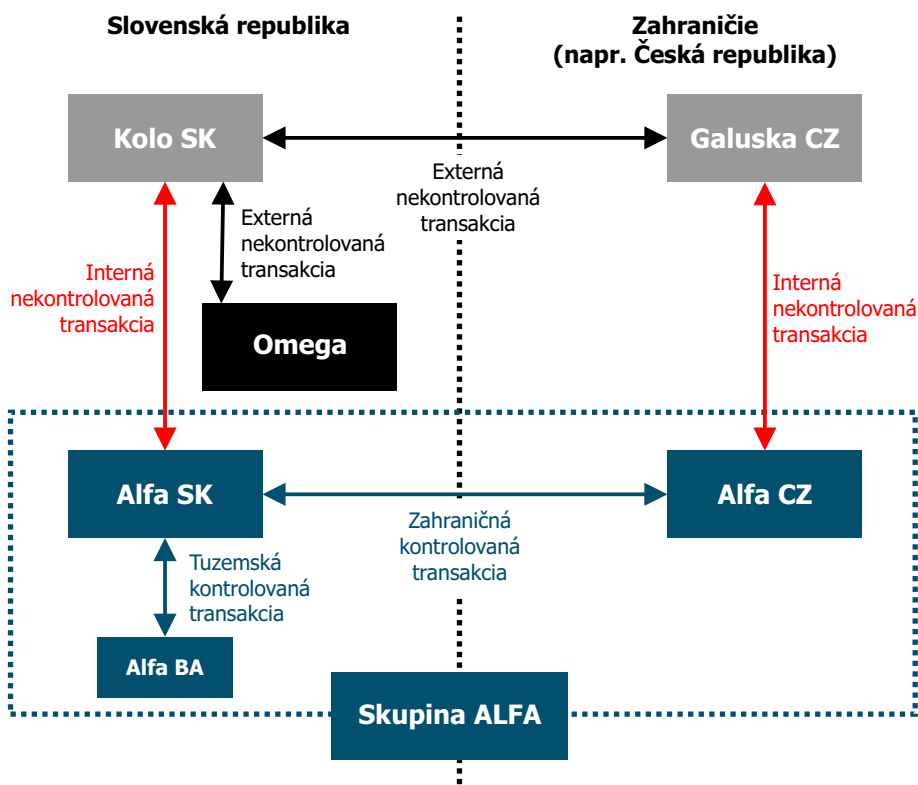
Slovenská republika

Zahraničie
(napr. Česká republika)

Kolo SK

Galuska CZ

Externá nekontrolovaná transakcia

Externá nekontrolovaná transakcia

Interná nekontrolovaná transakcia

Omega

Interná nekontrolovaná transakcia

Alfa SK

Alfa CZ

Zahraničná kontrolovaná transakcia

Tuzemská kontrolovaná transakcia

Alfa BA

Skupina ALFA